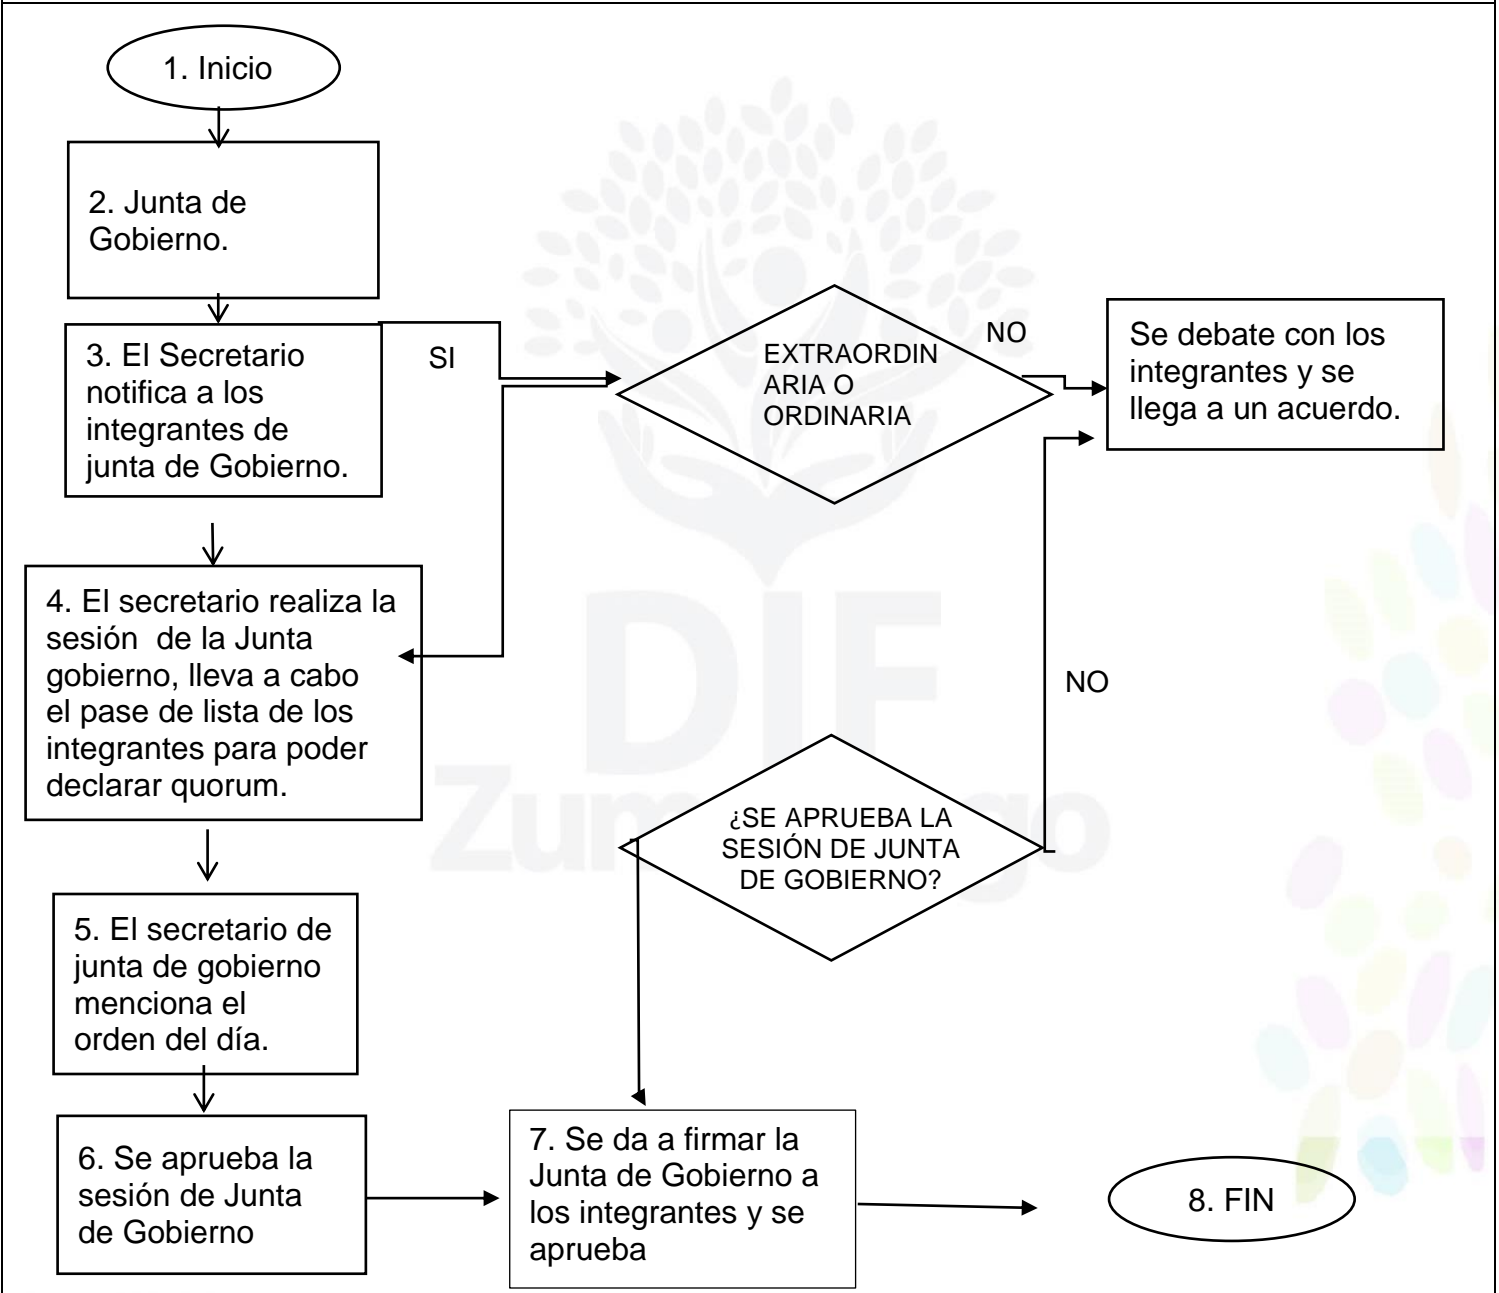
1. Inicio

2. Junta de Gobierno.

3. El Secretario notifica a los integrantes de junta de Gobierno.

SI

EXTRAORDINARIA O ORDINARIA

NO

Se debate con los integrantes y se llega a un acuerdo.

4. El secretario realiza la sesión de la Junta gobierno, lleva a cabo el pase de lista de los integrantes para poder declarar quorum.

NO

¿SE APRUEBA LA SESIÓN DE JUNTA DE GOBIERNO?

5. El secretario de junta de gobierno menciona el orden del día.

6. Se aprueba la sesión de Junta de Gobierno

7. Se da a firmar la Junta de Gobierno a los integrantes y se aprueba

8. FIN

DIF
Zumpango